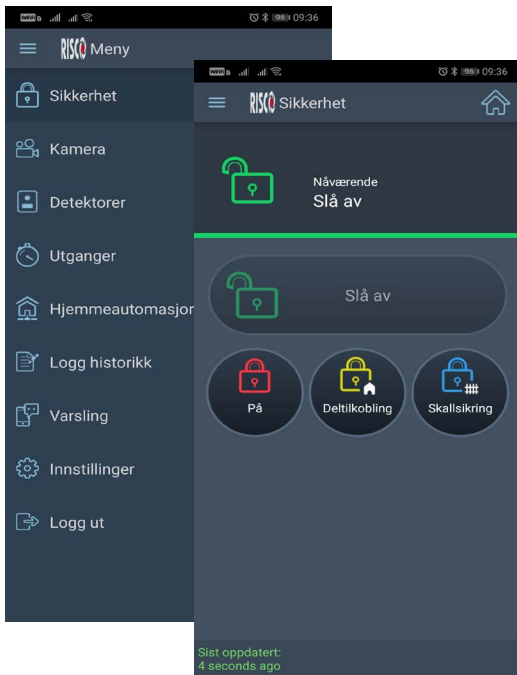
96 09:36

RISCO Meny

Sikkerhet

Kamera

Detektorer

Utganger

Hjemmeautomasjon

Logg historikk

Varsling

Innstillinger

Logg ut

96 09:36

RISCO Sikkerhet

Nåværende
Slå av

Slå av

På

Deltilkobling

Skallsikring

Sist oppdatert:
4 seconds ago